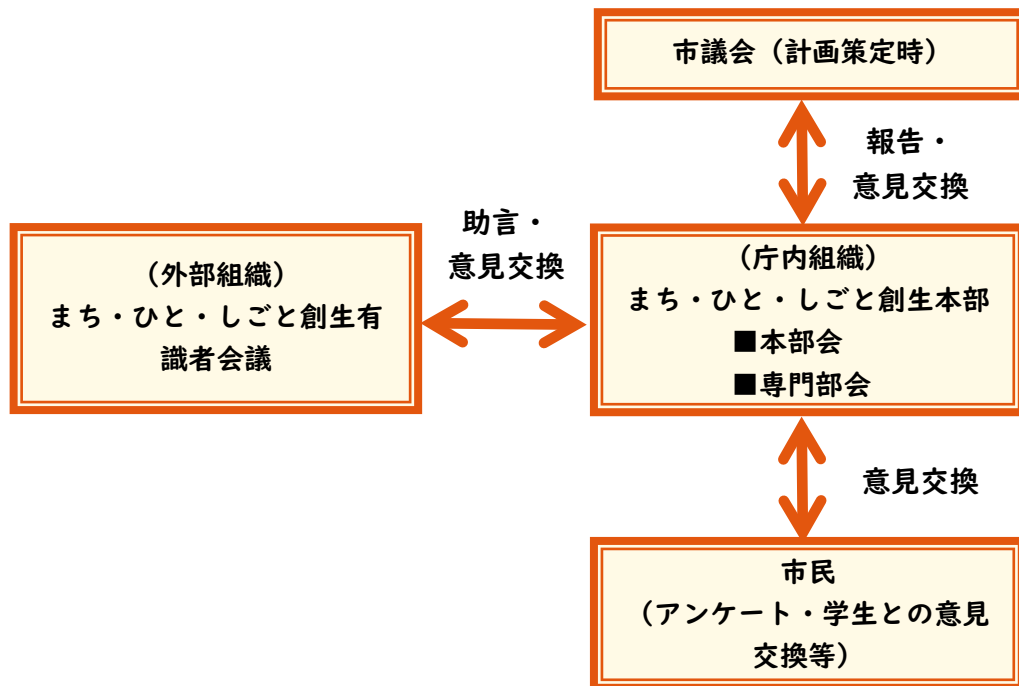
市議会（計画策定時）

報告・
意見交換

助言・
意見交換

（外部組織）
まち・ひと・しごと創生有識者会議

（庁内組織）
まち・ひと・しごと創生本部
■本部会
■専門部会

意見交換

市民
（アンケート・学生との意見交換等）